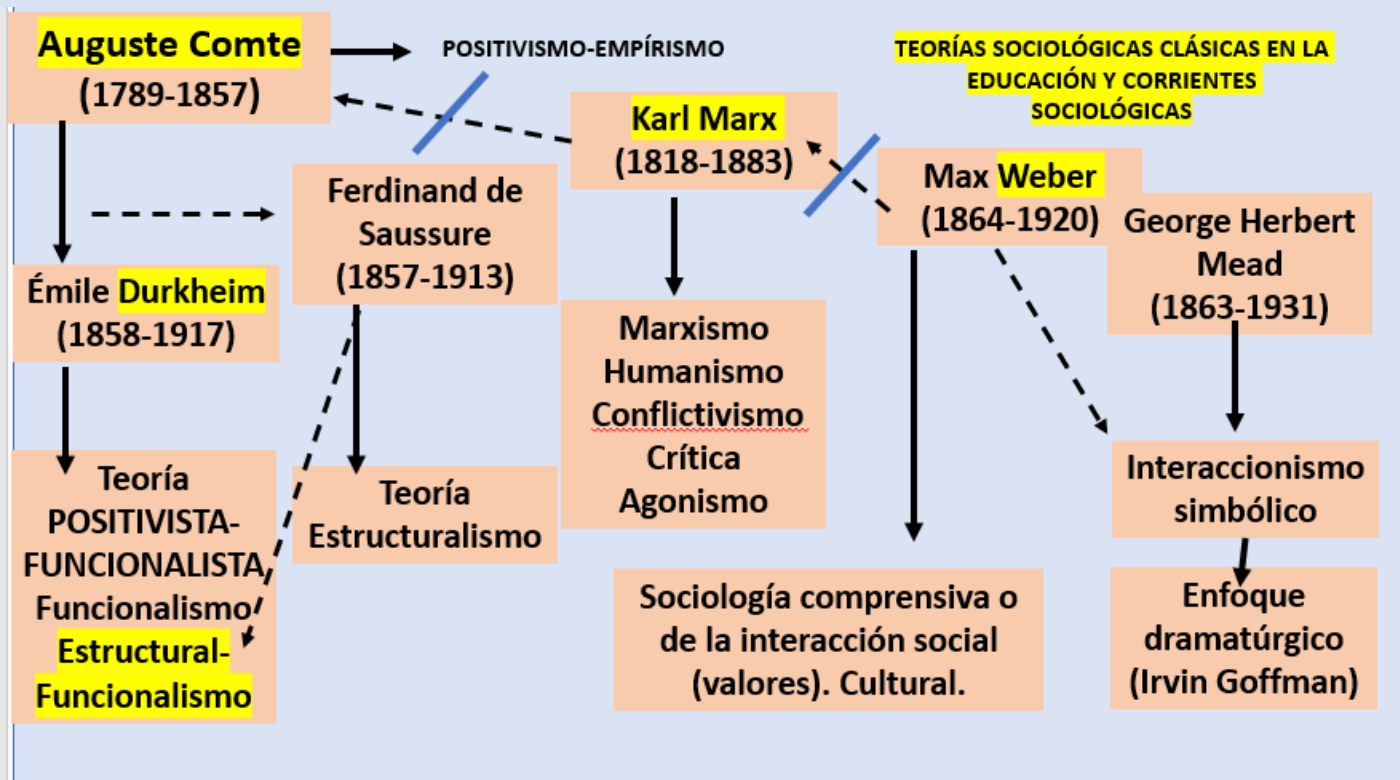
Auguste Comte (1789-1857)

POSITIVISMO-EMPÍRISMO

TEORÍAS SOCIOLÓGICAS CLÁSICAS EN LA EDUCACIÓN Y CORRIENTES SOCIOLÓGICAS

Karl Marx (1818-1883)

Ferdinand de Saussure (1857-1913)

Max Weber (1864-1920)

George Herbert Mead (1863-1931)

Émile Durkheim (1858-1917)

Marxismo
Humanismo
Conflictivismo
Crítica
Agonismo

Teoría POSITIVISTA-FUNCIONALISTA, Funcionalismo Estructural-Funcionalismo

Teoría Estructuralismo

Interaccionismo simbólico

Sociología comprensiva o de la interacción social (valores). Cultural.

Enfoque dramatúrgico (Irvin Goffman)